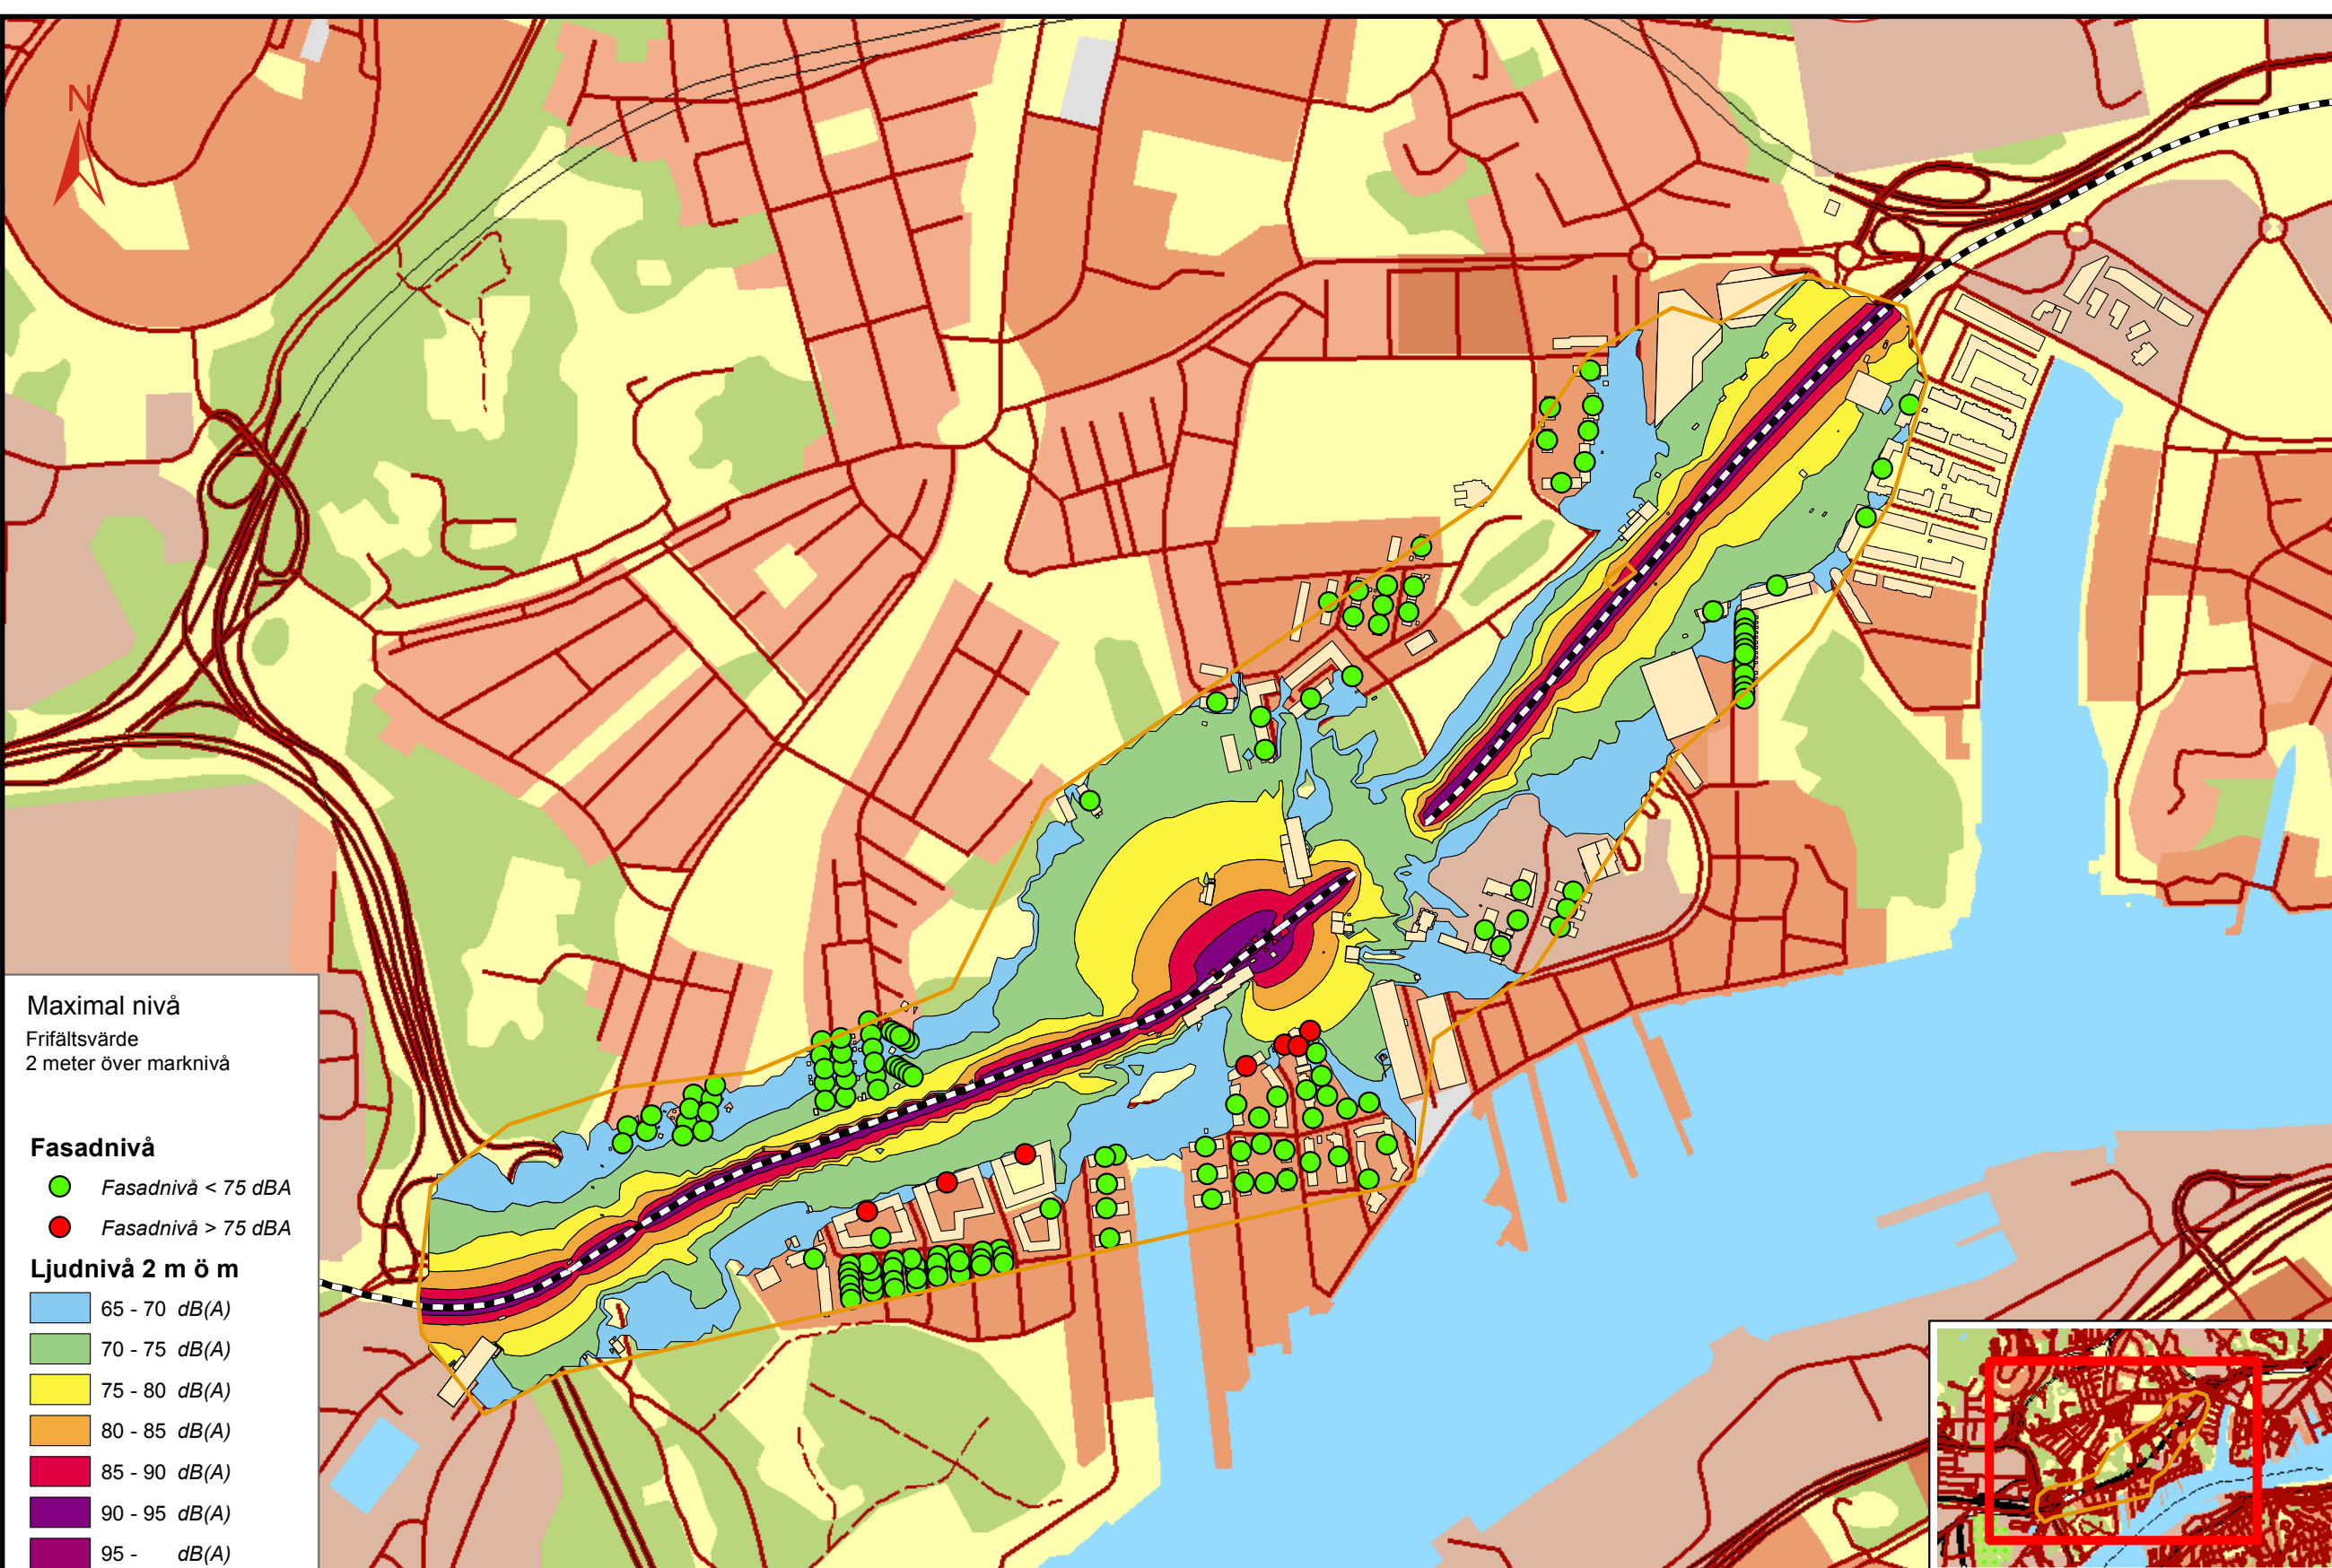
N

Maximal nivå
Frifältsvärde
2 meter över marknivå

Fasadnivå
Fasadnivå < 75 dBA
Fasadnivå > 75 dBA

Ljudnivå 2 m ö m
65 - 70 dB(A)
70 - 75 dB(A)
75 - 80 dB(A)
80 - 85 dB(A)
85 - 90 dB(A)
90 - 95 dB(A)
95 - dB(A)